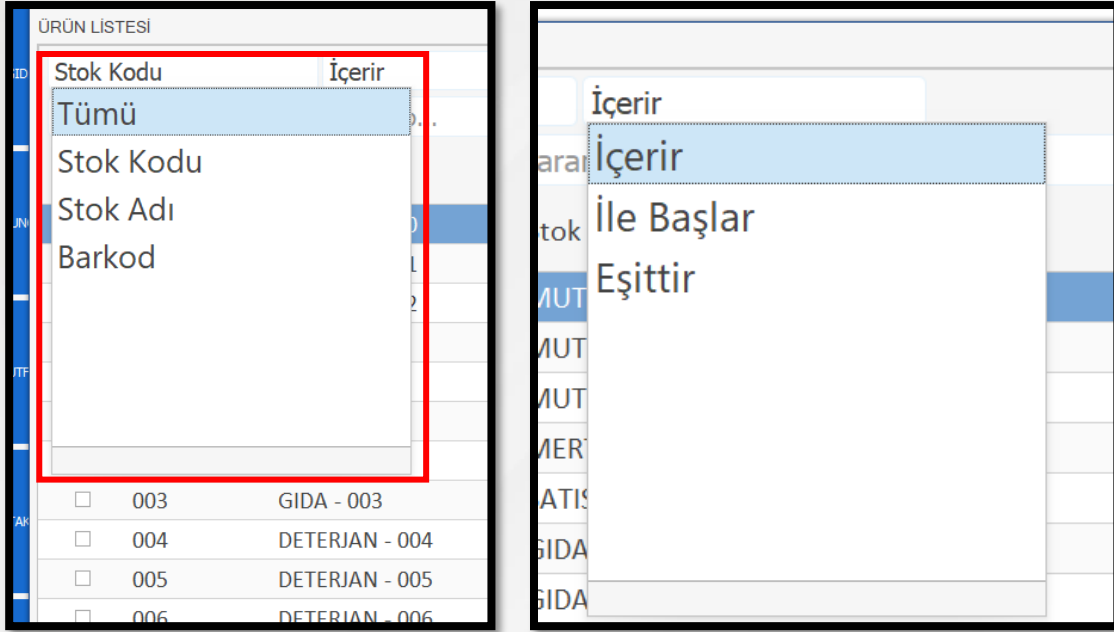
ÜRÜN LİSTESİ

Stok Kodu

İçerir

Tümü

Stok Kodu

Stok Adı

Barkod

003 GIDA - 003

004 DETERJAN - 004

005 DETERJAN - 005

006 DETERJAN - 006

İçerir

İçerir

İle Başlar

Eşittir

aran

tok

MUT

MUT

MUT

MERT

ATIS

GIDA

GIDA